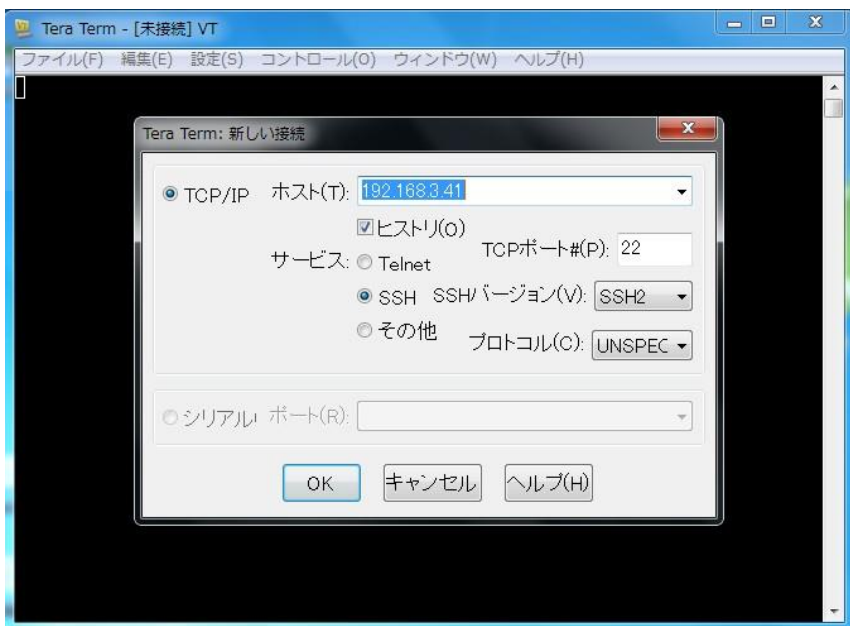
Tera Term - [未接続] VT

ファイル(F) 編集(E) 設定(S) コントロール(O) ウィンドウ(W) ヘルプ(H)

Tera Term: 新しい接続

TCP/IP ホスト(T): 192.168.3.41

ヒストリ(O)

サービス: Telnet TCPポート#(P): 22

SSH SSHバージョン(V): SSH2

その他 プロトコル(C): UNSPEC

シリアル ポート(R):

OK キャンセル ヘルプ(H)